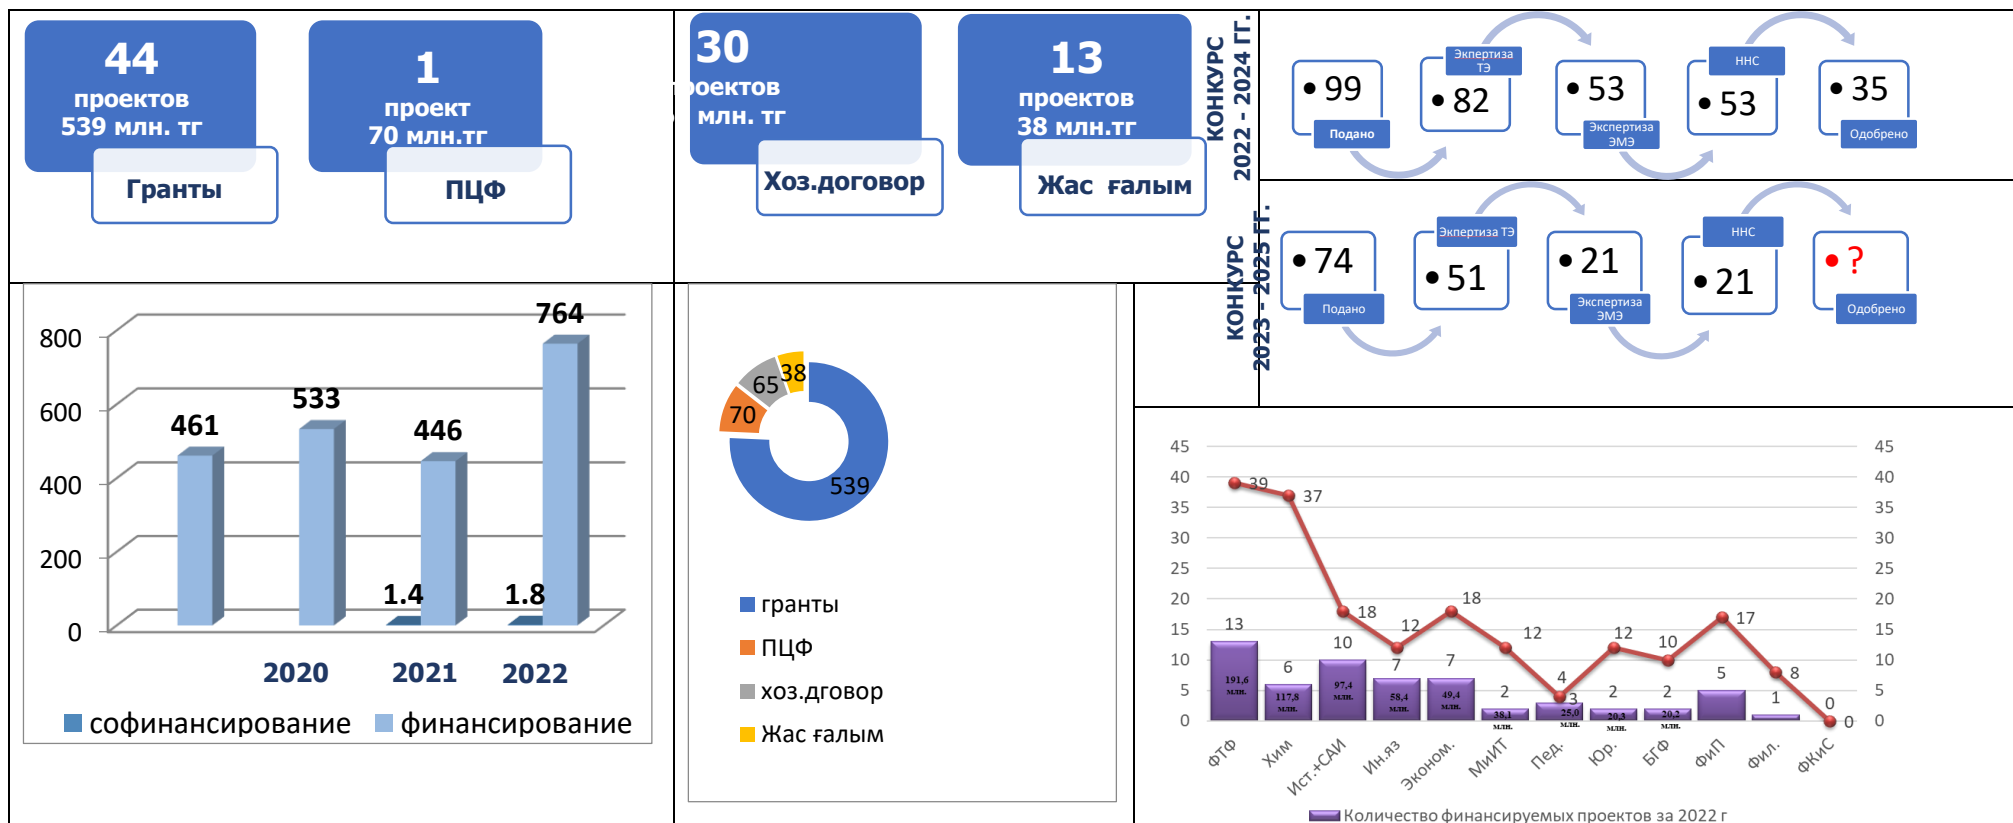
44
проектов
539 млн. тг
Гранты

1
проект
70 млн.тг
ПЦФ

30
оектов
млн. тг
Хоз.договор

13
проектов
38 млн.тг
Жас ғалым

КОНКУРС 2022 - 2024 ГГ.
• 99
Подано
Экпертиза ТЭ
• 82
• 53
Экспертиза ЭМЭ
ННС
• 53
• 35
Одобрено

КОНКУРС 2023 - 2025 ГГ.
• 74
Подано
Экпертиза ТЭ
• 51
• 21
Экспертиза ЭМЭ
ННС
• 21
• ?
Одобрено

800
600
400
200
0
461
533
446
764
1.4
1.8
2020
2021
2022
софинансирование
финансирование

65
38
70
539
гранты
ПЦФ
хоз.дровор
Жас ғалым

45
40
35
30
25
20
15
10
5
0
39
37
18
12
18
12
4
12
10
17
8
0
13
6
10
7
7
2
3
2
2
5
1
0
191,6 млн.
117,8 млн.
97,4 млн.
58,4 млн.
49,4 млн.
38,1 млн.
25,0 млн.
20,3 млн.
20,2 млн.
ФТФ
Хим
Ист.+САИ
Ин.яз
Эконом.
МиИТ
Пед.
Юр.
БГФ
ФиП
Фил.
ФКиС
Количество финансируемых проектов за 2022 г